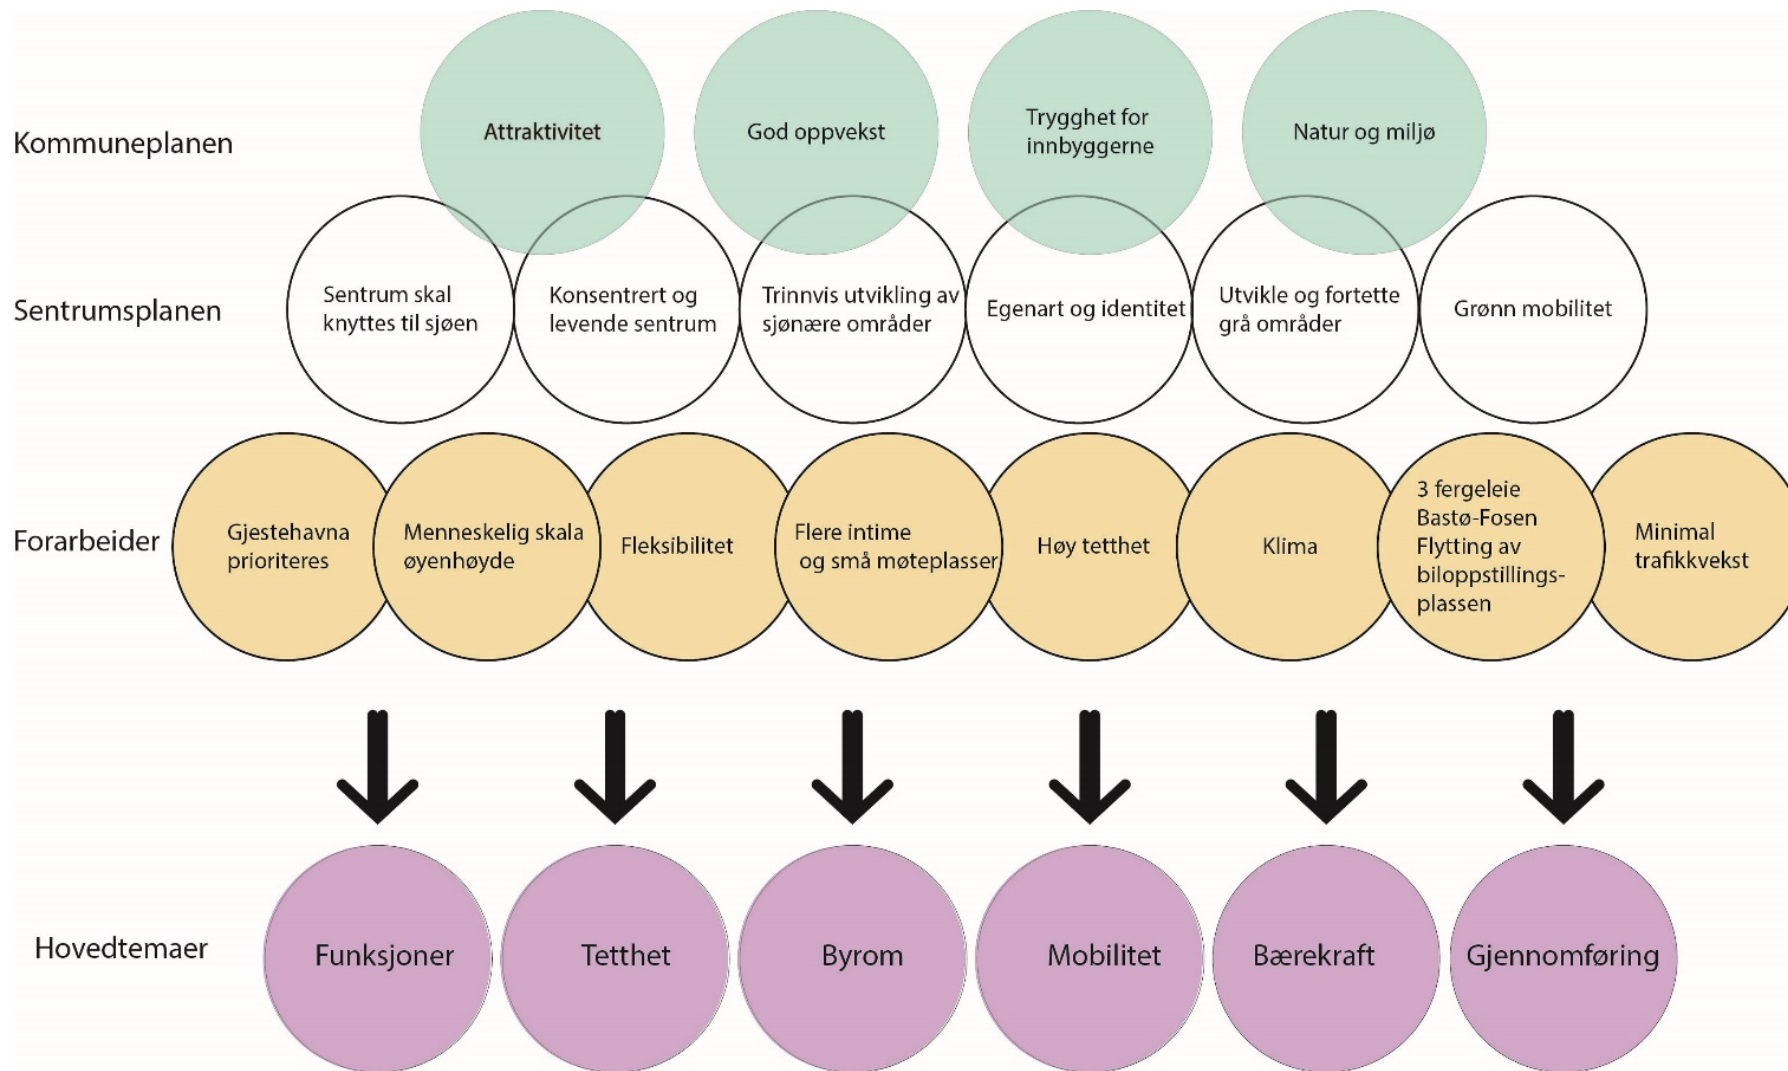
Kommuneplanen

Attraktivitet

God oppvekst

Trygghet for innbyggerne

Natur og miljø

Sentrumsplanen

Sentrum skal knyttes til sjøen

Konsentrert og levende sentrum

Trinnvis utvikling av sjønære områder

Egenart og identitet

Utvikle og fortette grå områder

Grønn mobilitet

Forarbeider

Gjestehavna prioriteres

Menneskelig skala øyenhøyde

Fleksibilitet

Flere intime og små møteplasser

Høy tetthet

Klima

3 fergeleie Bastø-Fosen Flytting av biloppstillingsplassen

Minimal trafikkvekst

Hovedtemaer

Funksjoner

Tetthet

Byrom

Mobilitet

Bærekraft

Gjennomføring